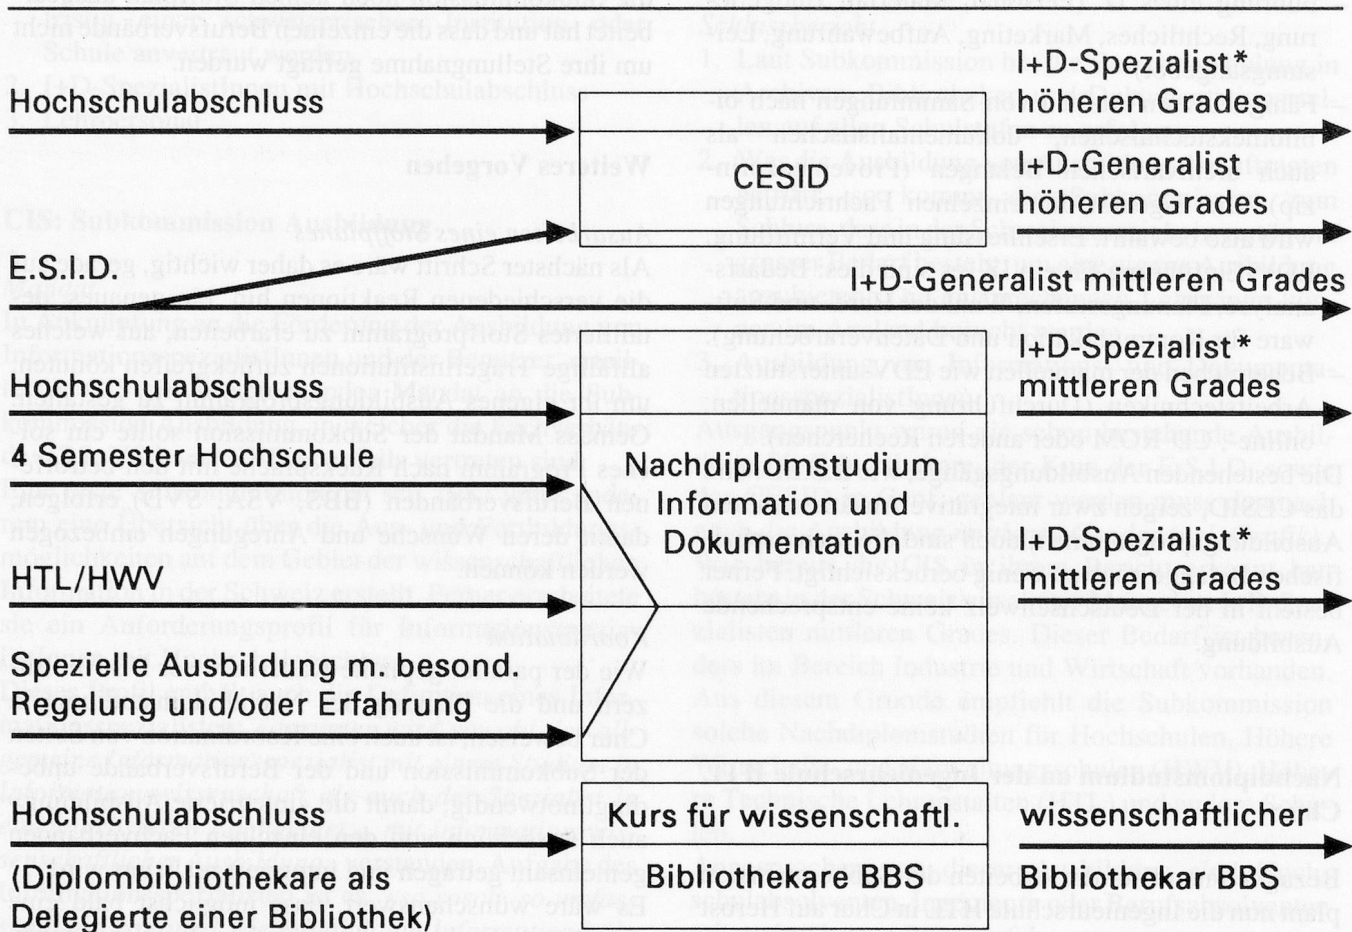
Hochschulabschluss

I+D-Spezialist*
höheren Grades

CESID

I+D-Generalist
höheren Grades

E.S.I.D.

I+D-Generalist mittleren Grades

Hochschulabschluss

I+D-Spezialist*
mittleren Grades

4 Semester Hochschule

Nachdiplomstudium
Information und
Dokumentation

HTL/HWV

I+D-Spezialist*
mittleren Grades

Spezielle Ausbildung m. besond. Regelung und/oder Erfahrung

Hochschulabschluss
(Diplombibliothekare als Delegierte einer Bibliothek)

Kurs für wissenschaftl.
Bibliothekare BBS

wissenschaftlicher
Bibliothekar BBS